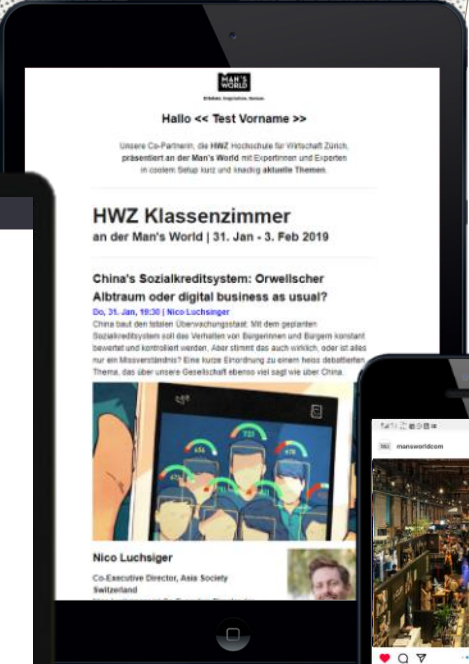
MAN'S WORLD

Erlebnis. Inspiration. Genuss.

Hallo << Test Vorname >>

Unsere Co-Partnerin, die HWZ Hochschule für Wirtschaft Zürich, präsentiert an der Man's World mit Expertinnen und Experten in coolem Setup kurz und knackig aktuelle Themen.

HWZ Klassenzimmer

an der Man's World | 31. Jan - 3. Feb 2019

China's Sozialkreditsystem: Orwellscher Albtraum oder digital business as usual?

Do, 31. Jan, 19:30 | Nico Luchsinger

China baut den totalen Überwachungsstaat: Mit dem geplanten Sozialkreditsystem soll das Verhalten von Bürgerinnen und Bürgern konstant bewertet und kontrolliert werden. Aber stimmt das auch wirklich, oder ist alles nur ein Missverständnis? Eine kurze Einordnung zu einem heiss debattierten Thema, das über unsere Gesellschaft ebenso viel sagt wie über China.

Nico Luchsiger

Co-Executive Director, Asia Society Switzerland

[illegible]

mansworldcom